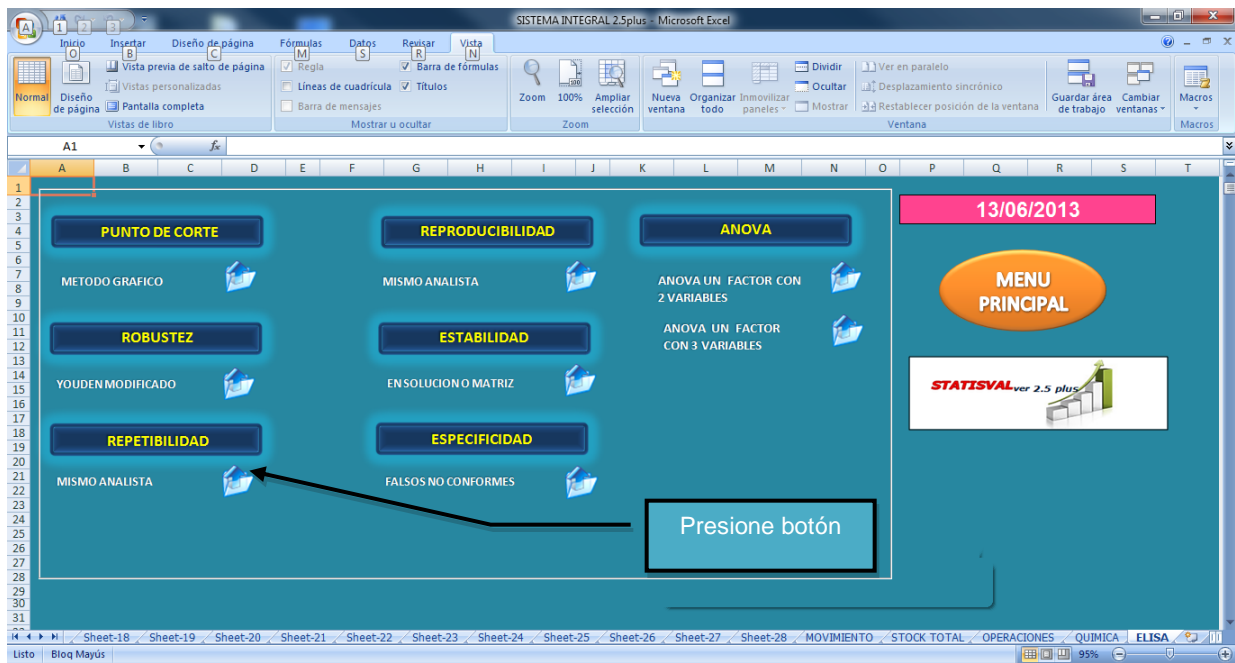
SISTEMA INTEGRAL 2.5plus - Microsoft Excel

Inicio O | Insertar B | Diseño de página C | Fórmulas M | Datos S | Revisar R | Vista N

Normal | Diseño de página | Vista previa de salto de página | Vistas personalizadas | Pantalla completa | Vistas de libro

Regla | Barra de fórmulas | Líneas de cuadrícula | Títulos | Barra de mensajes | Mostrar u ocultar

Zoom | 100% | Ampliar selección | Zoom

Nueva ventana | Organizar todo | Inmovilizar paneles | Dividir | Ocultar | Mostrar | Ver en paralelo | Desplazamiento sincrónico | Restablecer posición de la ventana | Guardar área de trabajo | Cambiar ventanas | Ventana

Macros | Macros

A1 | $f_x$

| A | B | C | D | E | F | G | H | I | J | K | L | M | N | O | P | Q | R | S | T |

PUNTO DE CORTE

METODO GRAFICO

ROBUSTEZ

YOUDEN MODIFICADO

REPETIBILIDAD

MISMO ANALISTA

REPRODUCIBILIDAD

MISMO ANALISTA

ESTABILIDAD

EN SOLUCION O MATRIZ

ESPECIFICIDAD

FALSOS NO CONFORMES

ANOVA

ANOVA UN FACTOR CON 2 VARIABLES

ANOVA UN FACTOR CON 3 VARIABLES

13/06/2013

MENU PRINCIPAL

STATISVAL ver 2.5 plus

Presione botón

Sheet-18 | Sheet-19 | Sheet-20 | Sheet-21 | Sheet-22 | Sheet-23 | Sheet-24 | Sheet-25 | Sheet-26 | Sheet-27 | Sheet-28 | MOVIMIENTO | STOCK TOTAL | OPERACIONES | QUIMICA | ELISA

Listo | Bloq Mayús | 95%